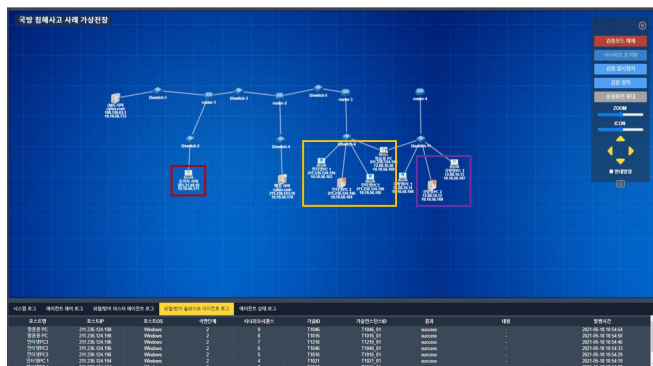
국방 침해사고 사례 가상전장

검증모드 해제
시나리오 초기화
검증 일시정지
검증 정지
운용화면 확대
ZOOM
ICON
■ 전체맵 보기

Switch-1
router-1
Switch-3
router-2
Switch-5
router-3
router-4
Switch-2
Switch-4

시스템 로그 | 에이전트 제어 로그 | 위험행위 마스터 에이전트 로그 | 위협행위 슬레이브 에이전트 로그 | 에이전트 상태 로그

| 호스트명 | 호스트IP | 호스트OS | 이벤트명 | 시나리오시퀀스 | 기술ID | 기술인스턴스ID | 결과 | 내용 | 발생시간 |
|---|---|---|---|---|---|---|---|---|---|
| 정종환 PC | 211.236.124.198 | Windows | 2 | 8 | T1046 | T1046_01 | success | - | 2021-05-18 10:54:54 |
| 정종환 PC | 211.236.124.198 | Windows | 2 | 7 | T1016 | T1016_01 | success | - | 2021-05-18 10:54:50 |
| 인터넷PC3 | 211.236.124.196 | Windows | 2 | 6 | T1210 | T1210_01 | success | - | 2021-05-18 10:54:46 |
| 인터넷PC3 | 211.236.124.196 | Windows | 2 | 5 | T1046 | T1046_01 | success | - | 2021-05-18 10:54:33 |
| 인터넷PC3 | 211.236.124.196 | Windows | 2 | 4 | T1016 | T1016_01 | success | - | 2021-05-18 10:54:29 |
| 인터넷PC 1 | 211.236.124.194 | Windows | 2 | 3 | T1021 | T1021_01 | success | - | 2021-05-18 10:54:19 |